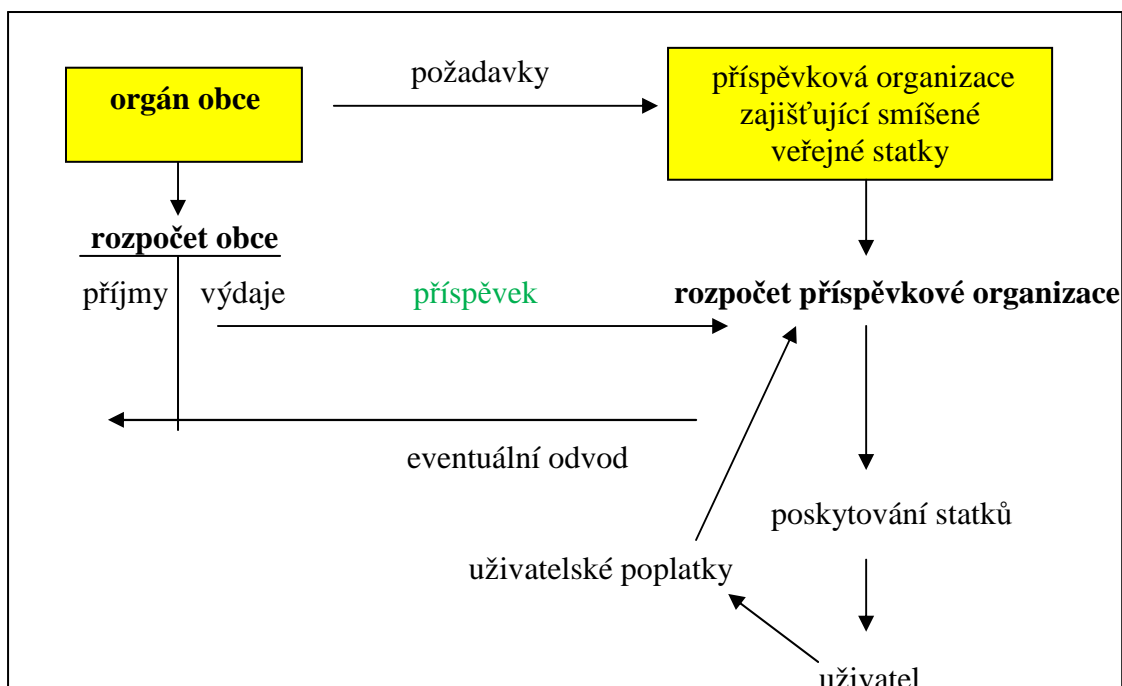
orgán obce

požadavky

příspěvková organizace zajišťující smíšené veřejné statky

rozpočet obce

příjmy

výdaje

příspěvek

rozpočet příspěvkové organizace

eventuální odvod

poskytování statků

uživatelské poplatky

uživatel